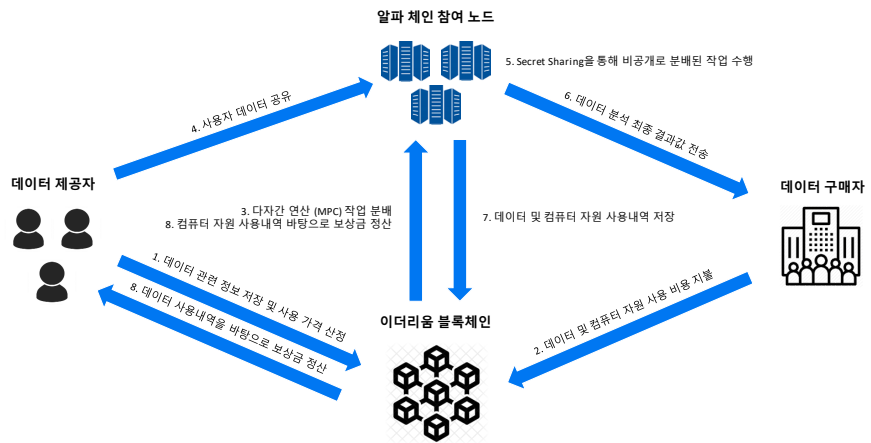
알파 체인 참여 노드

5. Secret Sharing을 통해 비공개로 분배된 작업 수행

4. 사용자 데이터 공유

6. 데이터 분석 최종 결과값 전송

데이터 제공자

3. 다자간 연산 (MPC) 작업 분배
8. 컴퓨터 자원 사용내역 바탕으로 보상금 정산

7. 데이터 및 컴퓨터 자원 사용내역 저장

데이터 구매자

1. 데이터 관련 정보 저장 및 사용 가격 산정

8. 데이터 사용내역을 바탕으로 보상금 정산

이더리움 블록체인

2. 데이터 및 컴퓨터 자원 사용 비용 지불